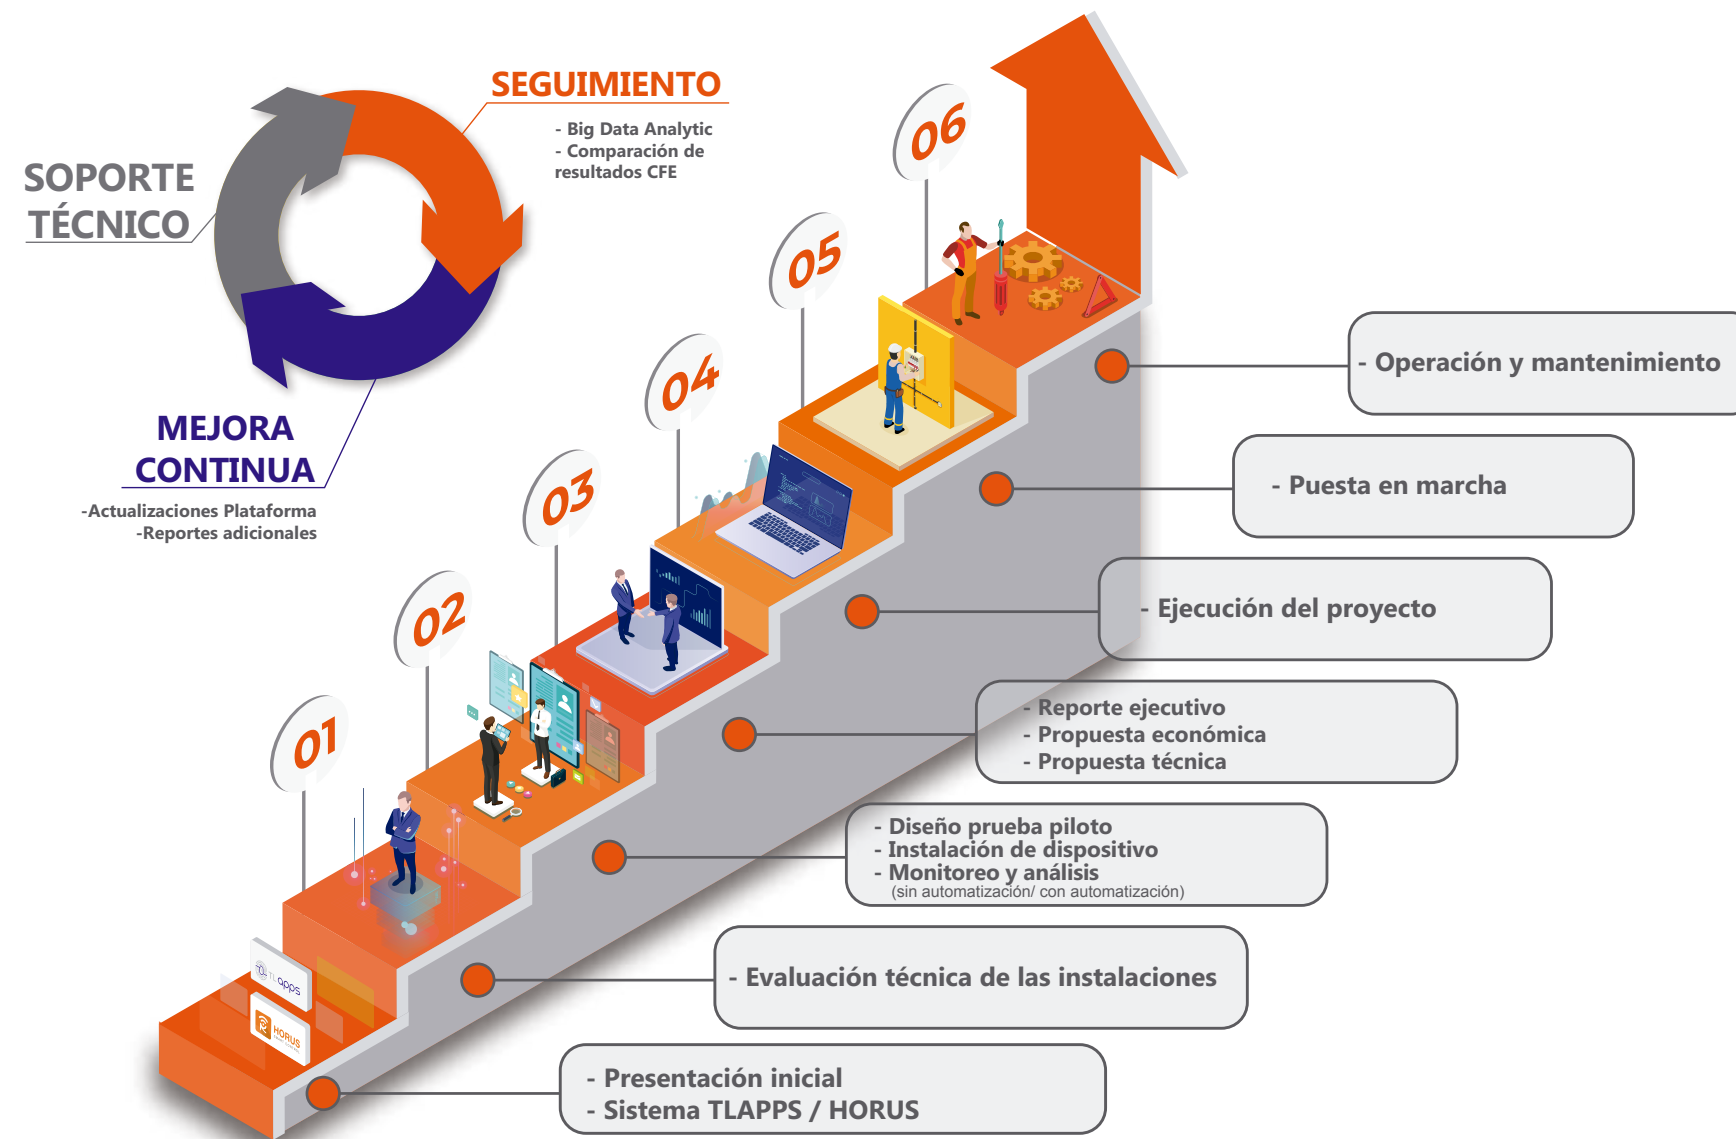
SEGUIMIENTO
- Big Data Analytic
- Comparación de resultados CFE

SOPORTE TÉCNICO

MEJORA CONTINUA
-Actualizaciones Plataforma
-Reportes adicionales

06
05
04
03
02
01

TLapps
HORUS

- Operación y mantenimiento

- Puesta en marcha

- Ejecución del proyecto

- Reporte ejecutivo
- Propuesta económica
- Propuesta técnica

- Diseño prueba piloto
- Instalación de dispositivo
- Monitoreo y análisis
(sin automatización/ con automatización)

- Evaluación técnica de las instalaciones

- Presentación inicial
- Sistema TLAPPS / HORUS